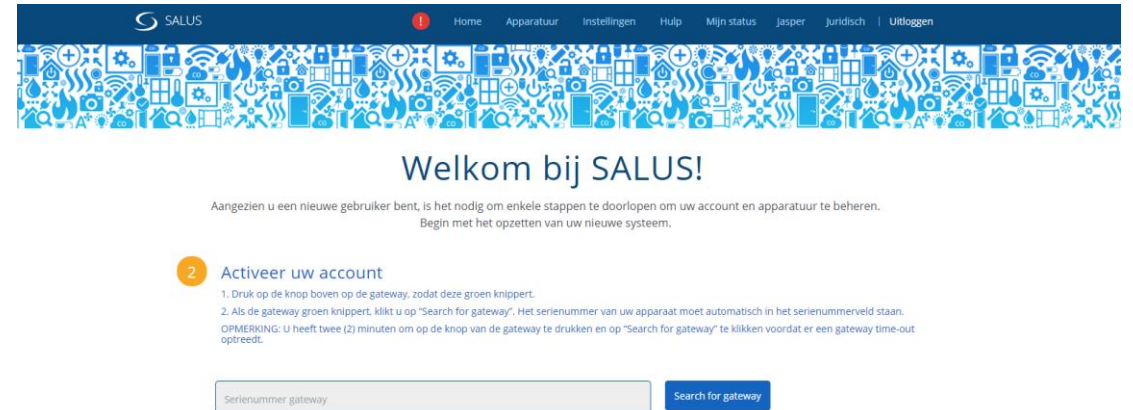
SALUS

!

Home Apparatuur Instellingen Hulp Mijn status Jasper Juridisch | Uitloggen

Welkom bij SALUS!

Aangezien u een nieuwe gebruiker bent, is het nodig om enkele stappen te doorlopen om uw account en apparatuur te beheren. Begin met het opzetten van uw nieuwe systeem.

2

Activeer uw account

1. Druk op de knop boven op de gateway, zodat deze groen knippert.

2. Als de gateway groen knippert, klikt u op "Search for gateway". Het serienummer van uw apparaat moet automatisch in het serienummerveld staan.

OPMERKING: U heeft twee (2) minuten om op de knop van de gateway te drukken en op "Search for gateway" te klikken voordat er een gateway time-out optreedt.

Serienummer gateway

Search for gateway